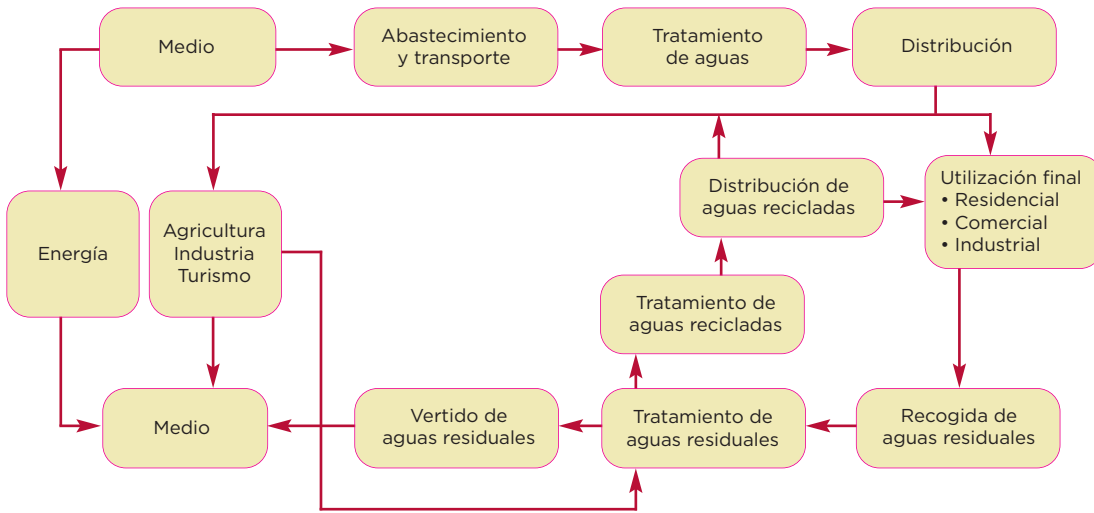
Medio

Abastecimiento y transporte

Tratamiento de aguas

Distribución

Energía

Agricultura
Industria
Turismo

Distribución de aguas recicladas

Utilización final
• Residencial
• Comercial
• Industrial

Tratamiento de aguas recicladas

Medio

Vertido de aguas residuales

Tratamiento de aguas residuales

Recogida de aguas residuales